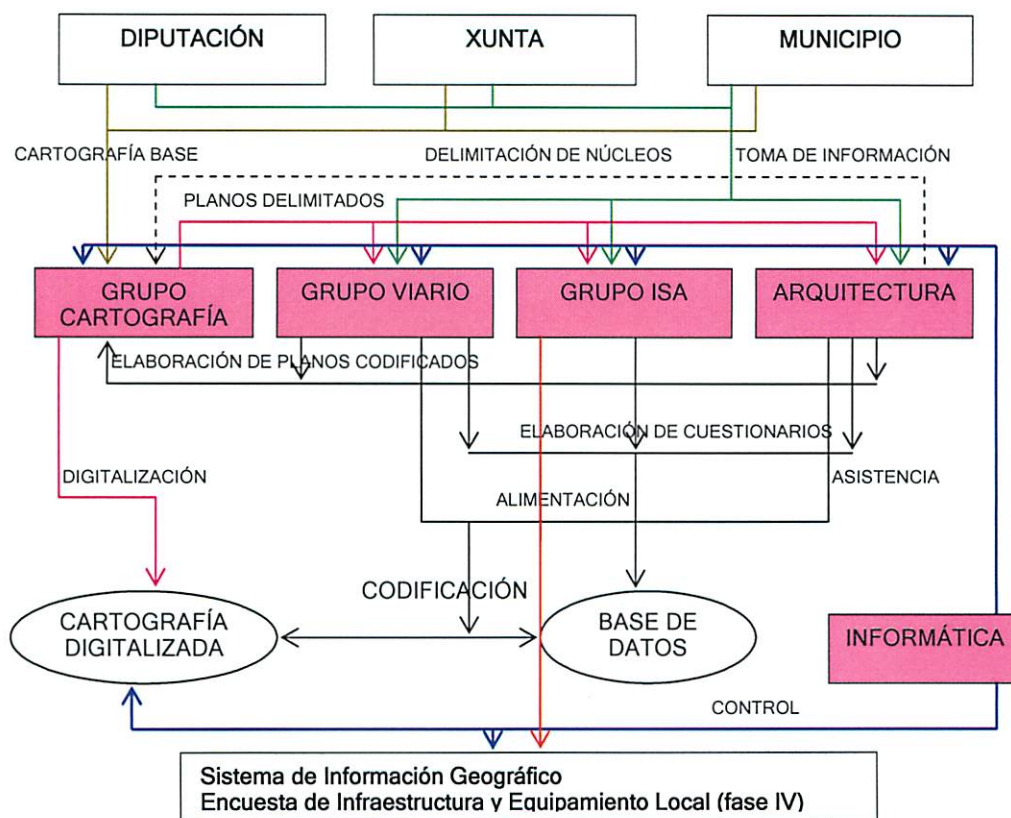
DIPUTACIÓN

XUNTA

MUNICIPIO

CARTOGRAFÍA BASE

DELIMITACIÓN DE NÚCLEOS

TOMA DE INFORMACIÓN

PLANOS DELIMITADOS

GRUPO CARTOGRAFÍA

GRUPO VIARIO

GRUPO ISA

ARQUITECTURA

ELABORACIÓN DE PLANOS CODIFICADOS

ELABORACIÓN DE CUESTIONARIOS

DIGITALIZACIÓN

ASISTENCIA

ALIMENTACIÓN

CODIFICACIÓN

CARTOGRAFÍA DIGITALIZADA

BASE DE DATOS

INFORMÁTICA

CONTROL

Sistema de Información Geográfico
Encuesta de Infraestructura y Equipamiento Local (fase IV)